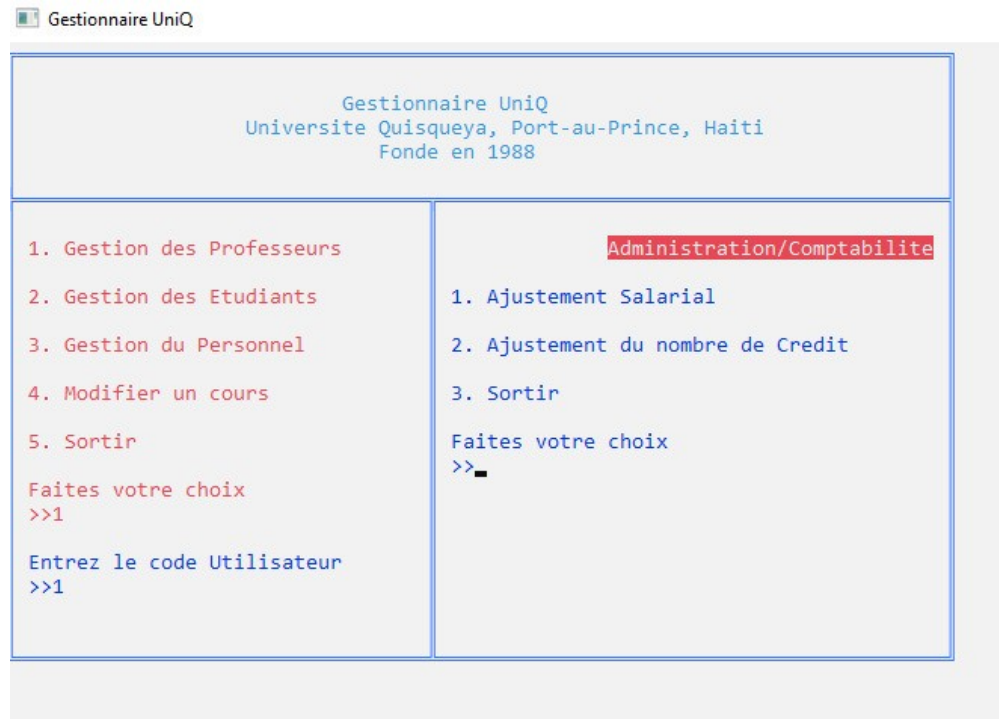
Gestionnaire UniQ

Gestionnaire UniQ
Universite Quisqueya, Port-au-Prince, Haiti
Fonde en 1988

1. Gestion des Professeurs

2. Gestion des Etudiants

3. Gestion du Personnel

4. Modifier un cours

5. Sortir

Faites votre choix
>>1

Entrez le code Utilisateur
>>1

Administration/Comptabilite

1. Ajustement Salarial

2. Ajustement du nombre de Credit

3. Sortir

Faites votre choix
>>